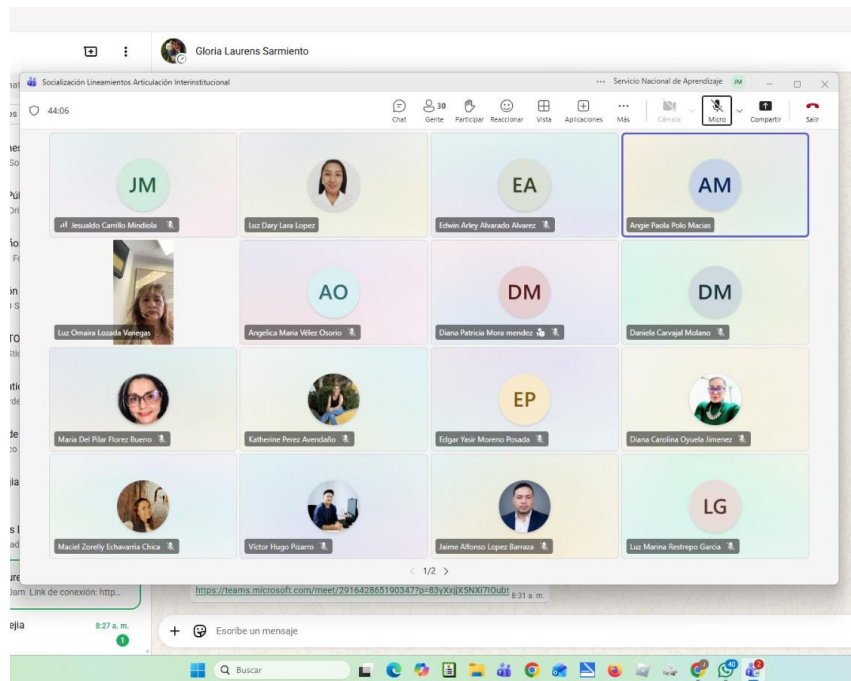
Gloria Laurens Sarmiento

Socialización Lineamientos Articulación Interinstitucional

Servicio Nacional de Aprendizaje JM

44:06

Chat
30
Gente
Participar
Reaccionar
Vista
Aplicaciones
Más
Cámara
Micro
Compartir
Salir

JM
Jesualdo Carrillo Mindiola

Luz Dary Lara Lopez

EA
Edwin Arley Alvarado Alvarez

AM
Angie Paola Polo Macias

Luz Omaira Lozada Vanegas

AO
Angelica Maria Vélez Osorio

DM
Diana Patricia Mora mendez

DM
Daniela Carvajal Molano

Maria Del Pilar Florez Bueno

Katherine Perez Avendaño

EP
Edgar Yasir Moreno Posada

Diana Carolina Oyuela Jimenez

Maciel Zorelly Echavarria Chica

Victor Hugo Pizarro

Jaime Alfonso Lopez Barraza

LG
Luz Marina Restrepo Garcia

1/2

Link de conexión: http...

https://teams.microsoft.com/meet/291642865190347?p=83yXxjjX5NXI7lOubt 8:31 a. m.

ejia 8:27 a. m. 1

Escribe un mensaje

Buscar